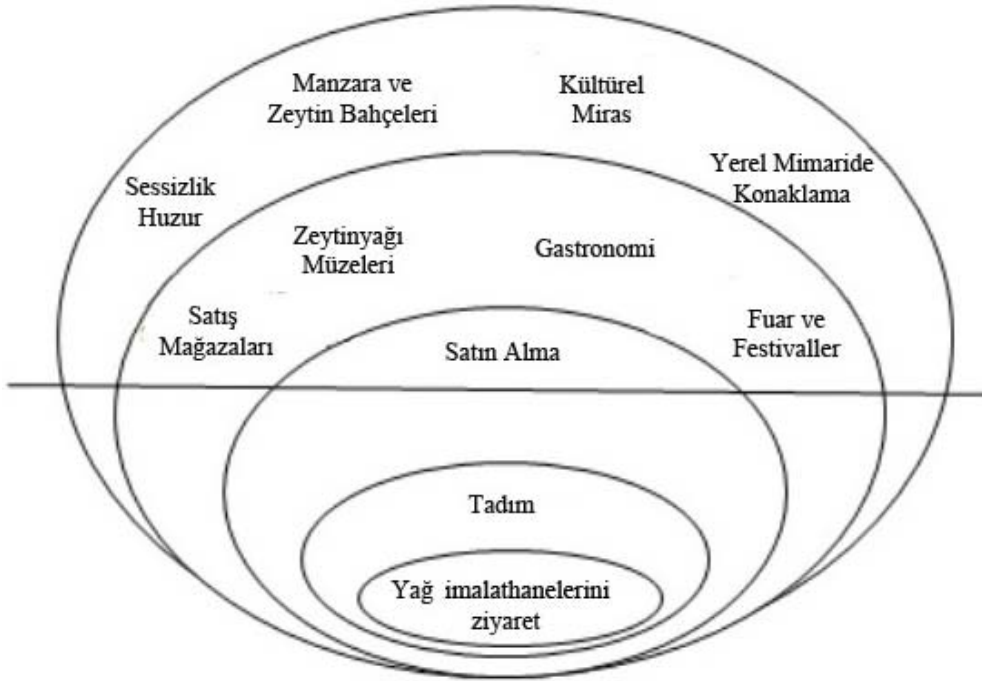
Manzara ve Zeytin Bahçeleri

Kültürel Miras

Sessizlik Huzur

Yerel Mimaride Konaklama

Zeytinyağı Müzeleri

Gastronomi

Satış Mağazaları

Fuar ve Festivaller

Satın Alma

Tadım

Yağ imalathanelerini ziyaret